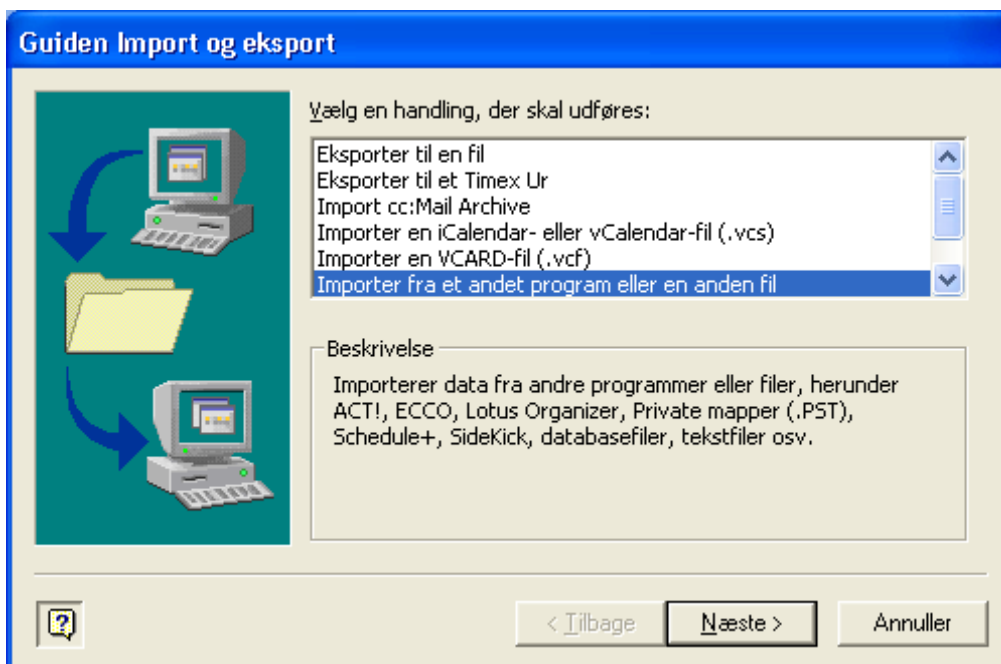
Guiden Import og eksport

Vælg en handling, der skal udføres:

Eksporter til en fil
Eksporter til et Timex Ur
Import cc:Mail Archive
Importer en iCalendar- eller vCalendar-fil (.vcs)
Importer en VCARD-fil (.vcf)
Importer fra et andet program eller en anden fil

Beskrivelse

Importerer data fra andre programmer eller filer, herunder ACT!, ECCO, Lotus Organizer, Private mapper (.PST), Schedule+, SideKick, databasefiler, tekstfiler osv.

?

< Tilbage

Næste >

Annuller